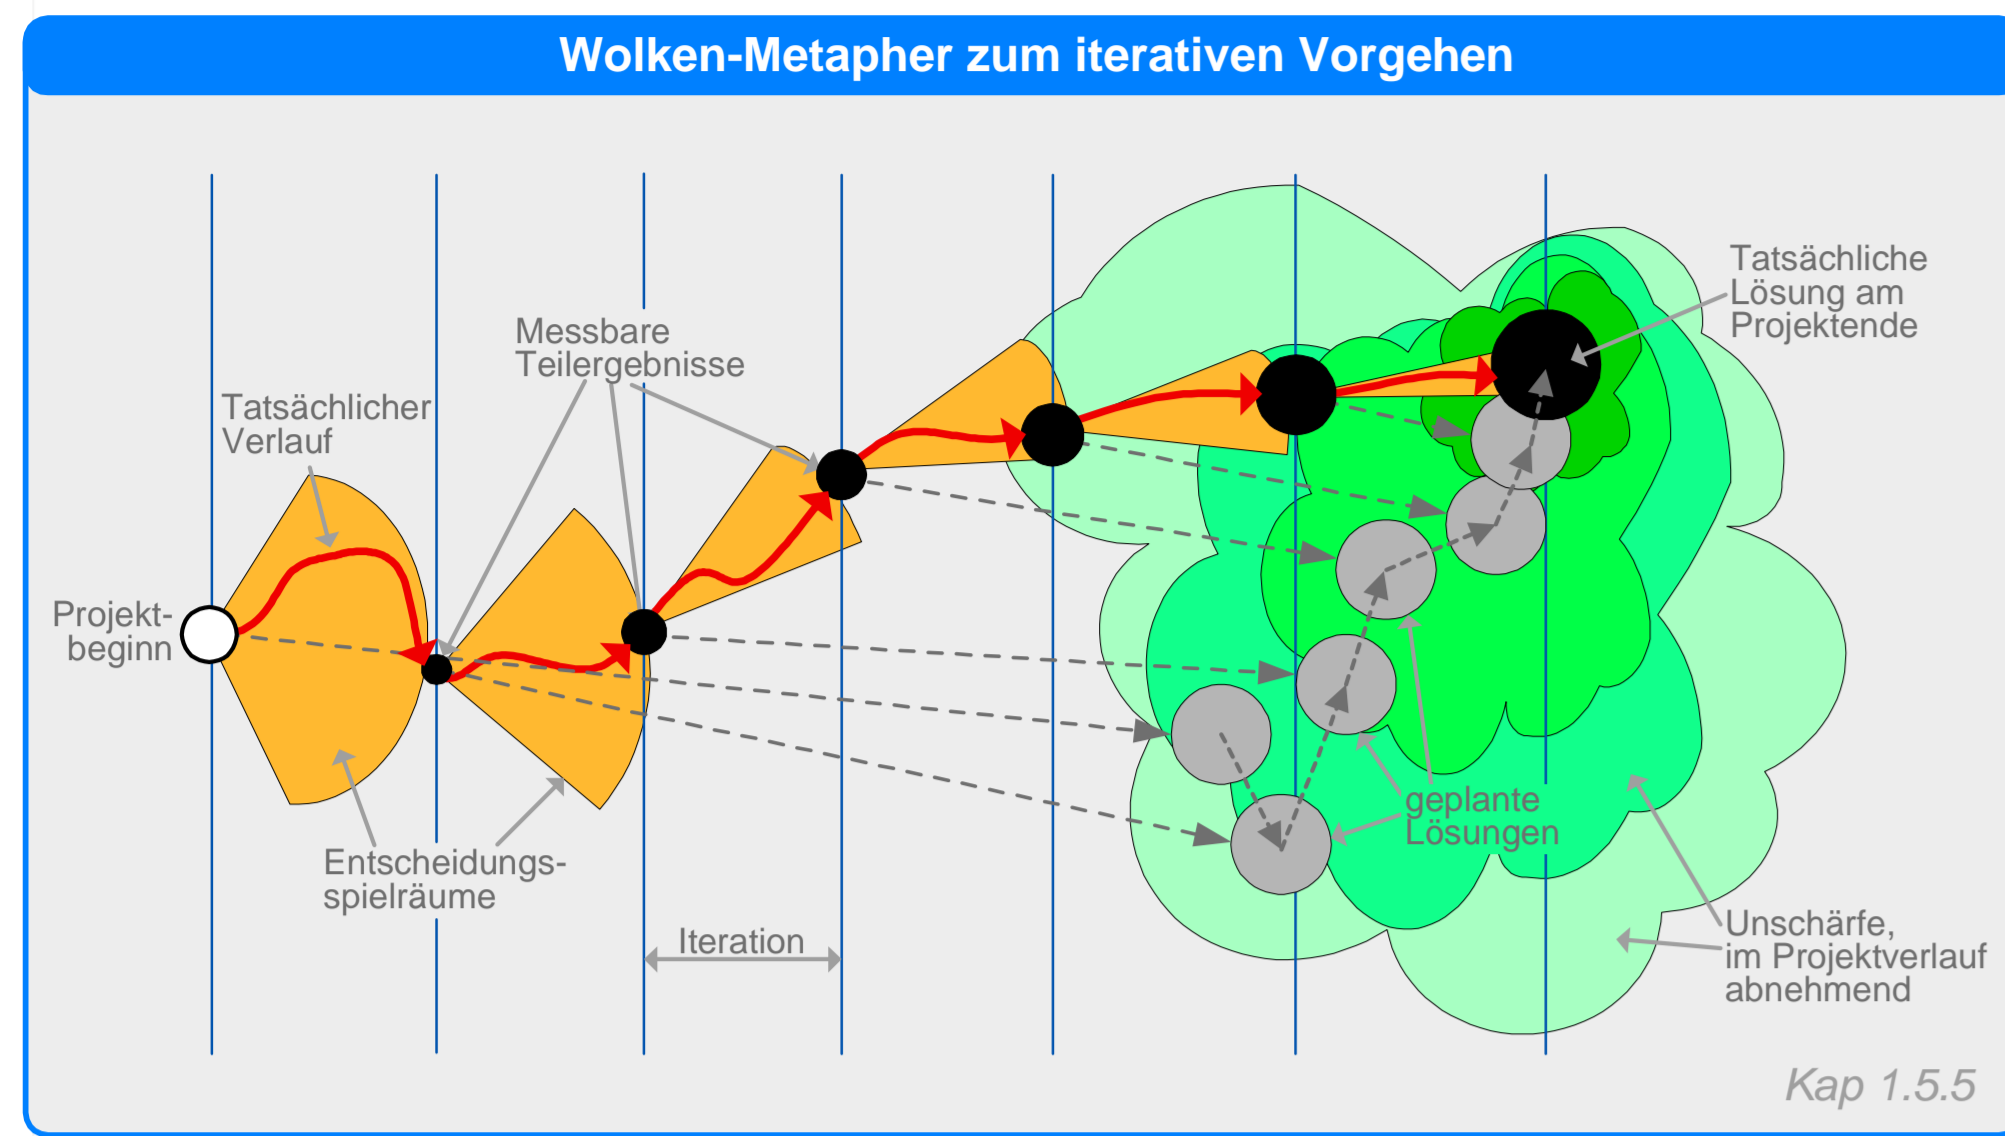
Wolken-Metapher zum iterativen Vorgehen

Messbare Teilergebnisse

Tatsächlicher Verlauf

Tatsächliche Lösung am Projektende

Projekt-beginn

Entscheidungs-spielräume

Iteration

geplante Lösungen

Unschärfe, im Projektverlauf abnehmend

Kap 1.5.5